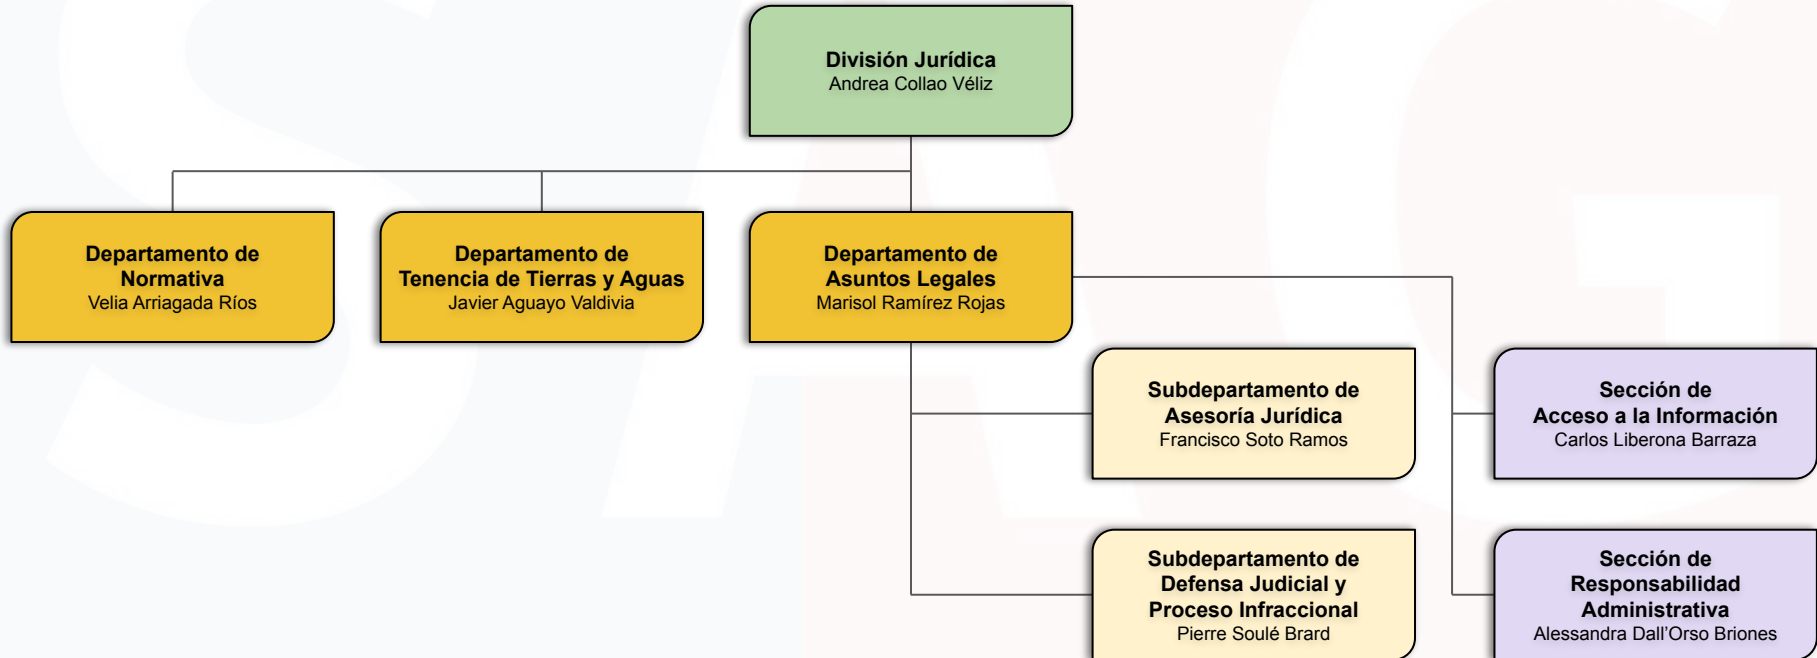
División Jurídica
Andrea Collao Véliz

Departamento de Normativa
Velia Arriagada Ríos

Departamento de Tenencia de Tierras y Aguas
Javier Aguayo Valdivia

Departamento de Asuntos Legales
Marisol Ramírez Rojas

Subdepartamento de Asesoría Jurídica
Francisco Soto Ramos

Sección de Acceso a la Información
Carlos Liberona Barraza

Subdepartamento de Defensa Judicial y Proceso Infraccional
Pierre Soulé Brard

Sección de Responsabilidad Administrativa
Alessandra Dall'Orso Briones